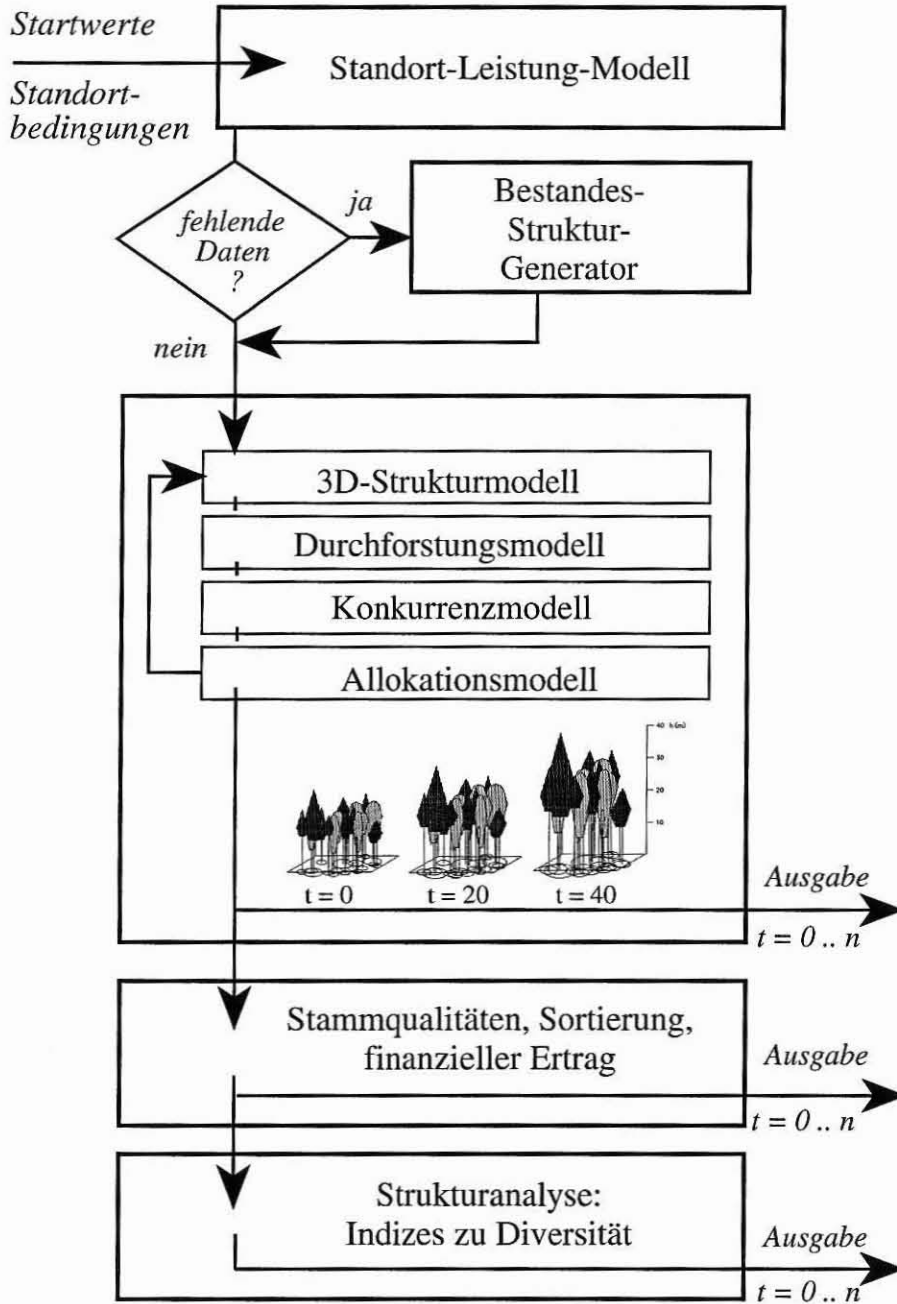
Startwerte

Standortbedingungen

Standort-Leistung-Modell

fehlende Daten ?

ja

Bestandes-Struktur-Generator

nein

3D-Strukturmodell

Durchforstungsmodell

Konkurrenzmodell

Allokationsmodell

40 h (m)
30
20
10

t = 0
t = 20
t = 40

Ausgabe
$t = 0 .. n$

Stammqualitäten, Sortierung, finanzieller Ertrag

Ausgabe
$t = 0 .. n$

Strukturanalyse: Indizes zu Diversität

Ausgabe
$t = 0 .. n$